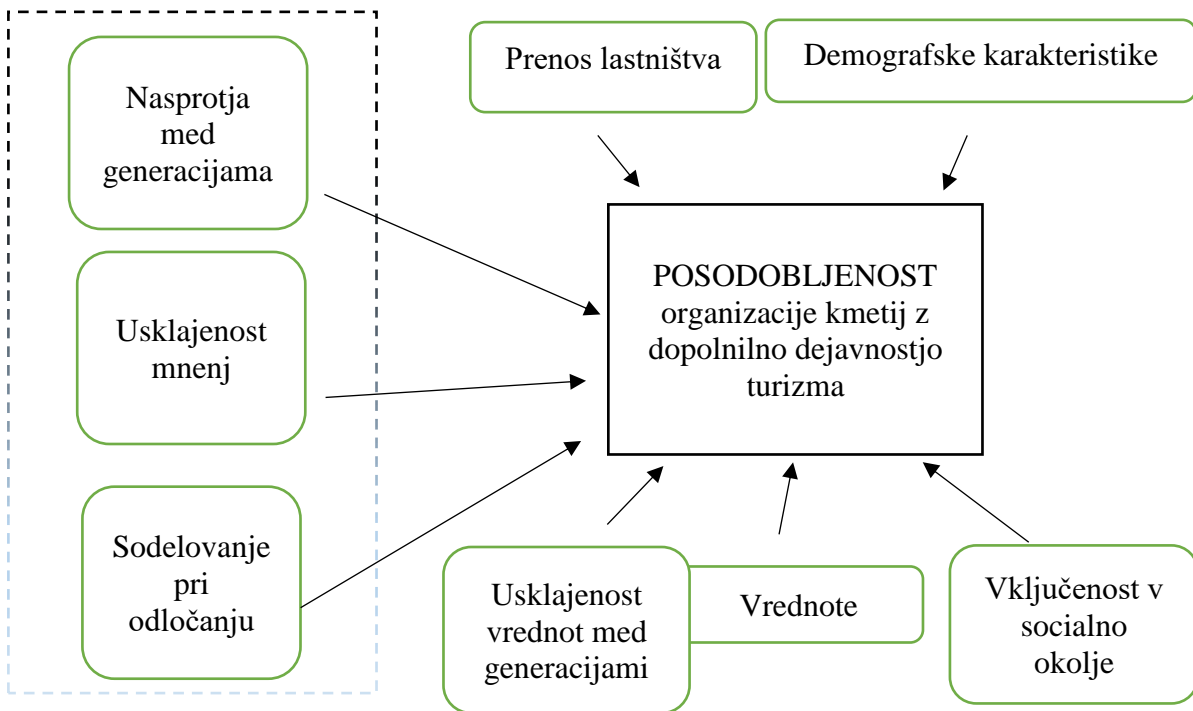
Nasprotja med generacijama

Usklajenost mnenj

Sodelovanje pri odločanju

Prenos lastništva

Demografske karakteristike

POSODOBLJENOST organizacije kmetij z dopolnilno dejavnostjo turizma

Usklajenost vrednot med generacijami

Vrednote

Vključenost v socialno okolje